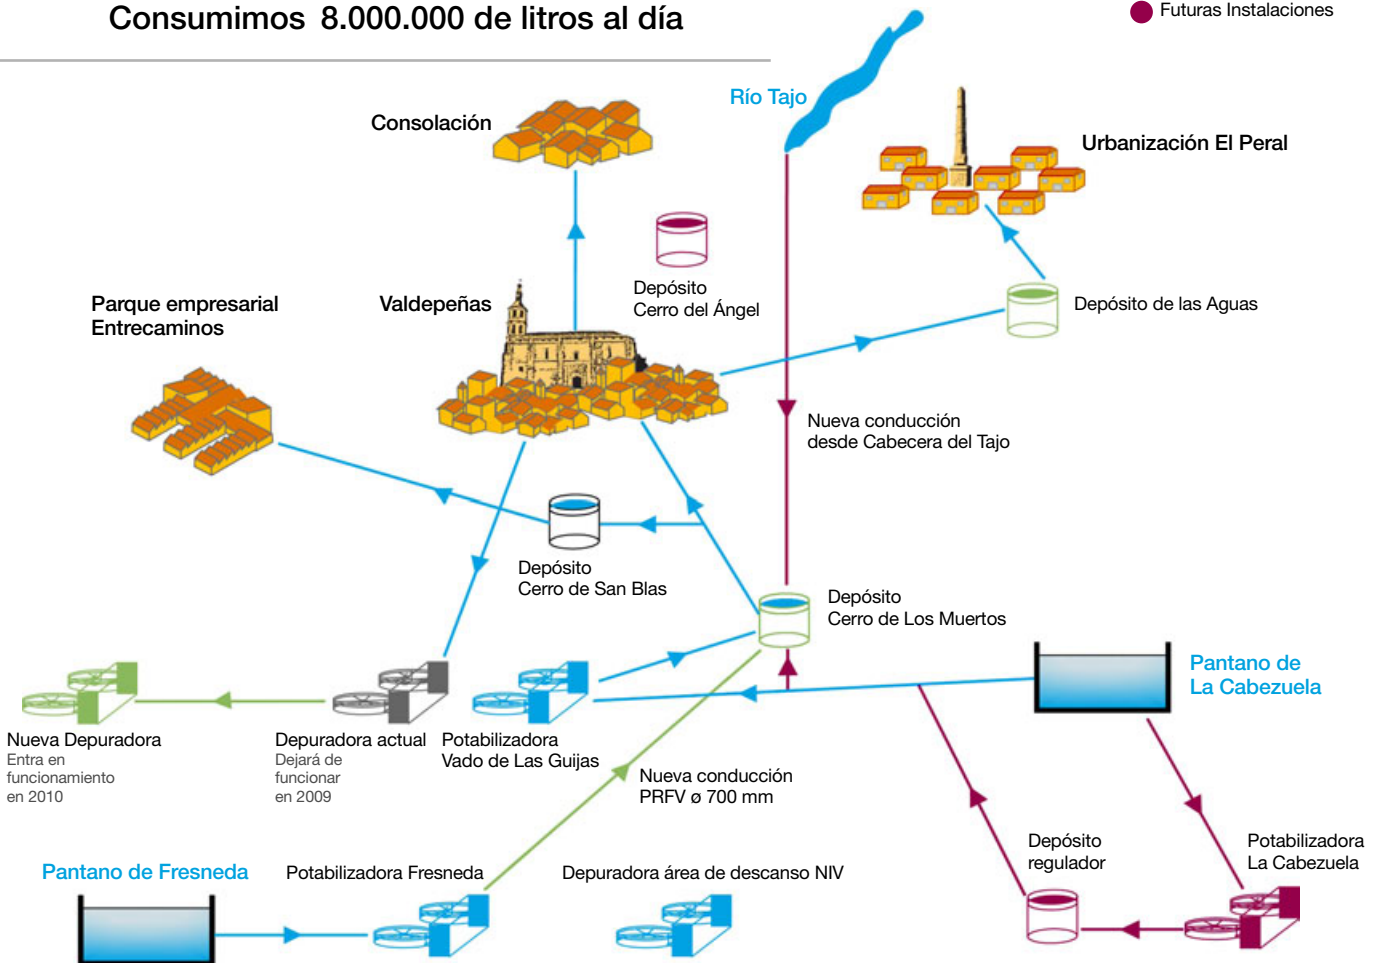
Consumimos 8.000.000 de litros al día

Futuras Instalaciones

Río Tajo

Consolación

Urbanización El Peral

Depósito Cerro del Ángel

Parque empresarial Entrecaminos

Valdepeñas

Depósito de las Aguas

Nueva conducción desde Cabecera del Tajo

Depósito Cerro de San Blas

Depósito Cerro de Los Muertos

Pantano de La Cabezuela

Nueva Depuradora
Entra en funcionamiento en 2010

Depuradora actual
Dejará de funcionar en 2009

Potabilizadora Vado de Las Guijas

Nueva conducción PRFV ø 700 mm

Depósito regulador

Potabilizadora La Cabezuela

Pantano de Fresneda

Potabilizadora Fresneda

Depuradora área de descanso NIV